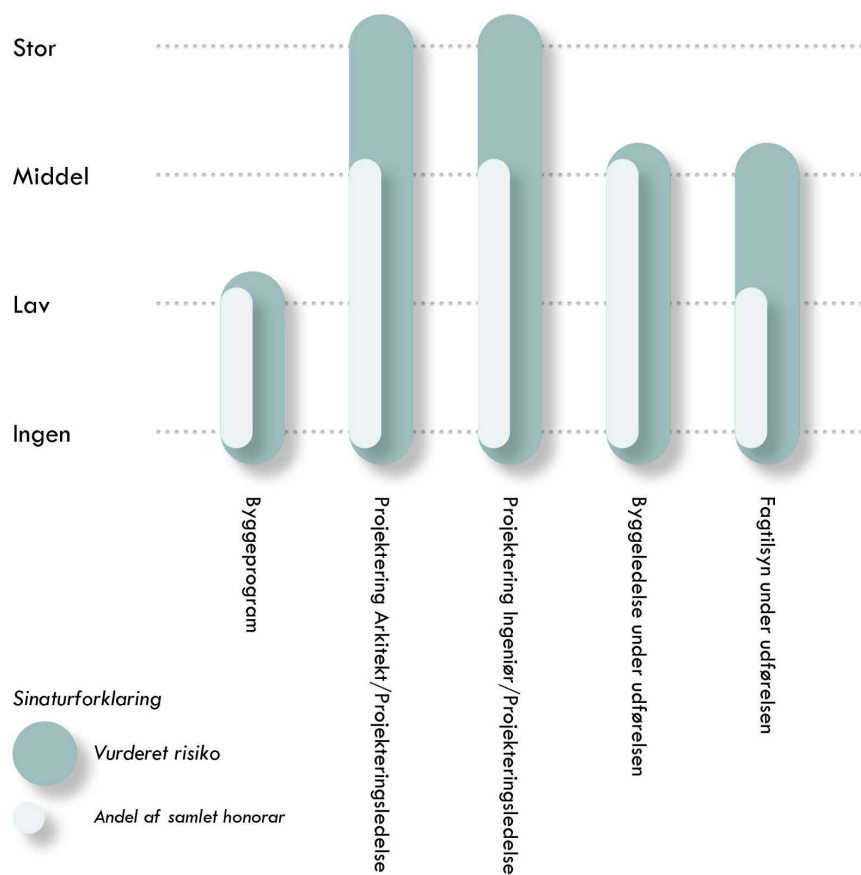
Stor
Middel
Lav
Ingen

Byggeprogram
Projektering Arkitekt/Projekteringsledelse
Projektering Ingeniør/Projekteringsledelse
Byggeledelse under udførelsen
Fagtilsyn under udførelsen

Sinaturforklaring
Vurderet risiko
Andel af samlet honorar